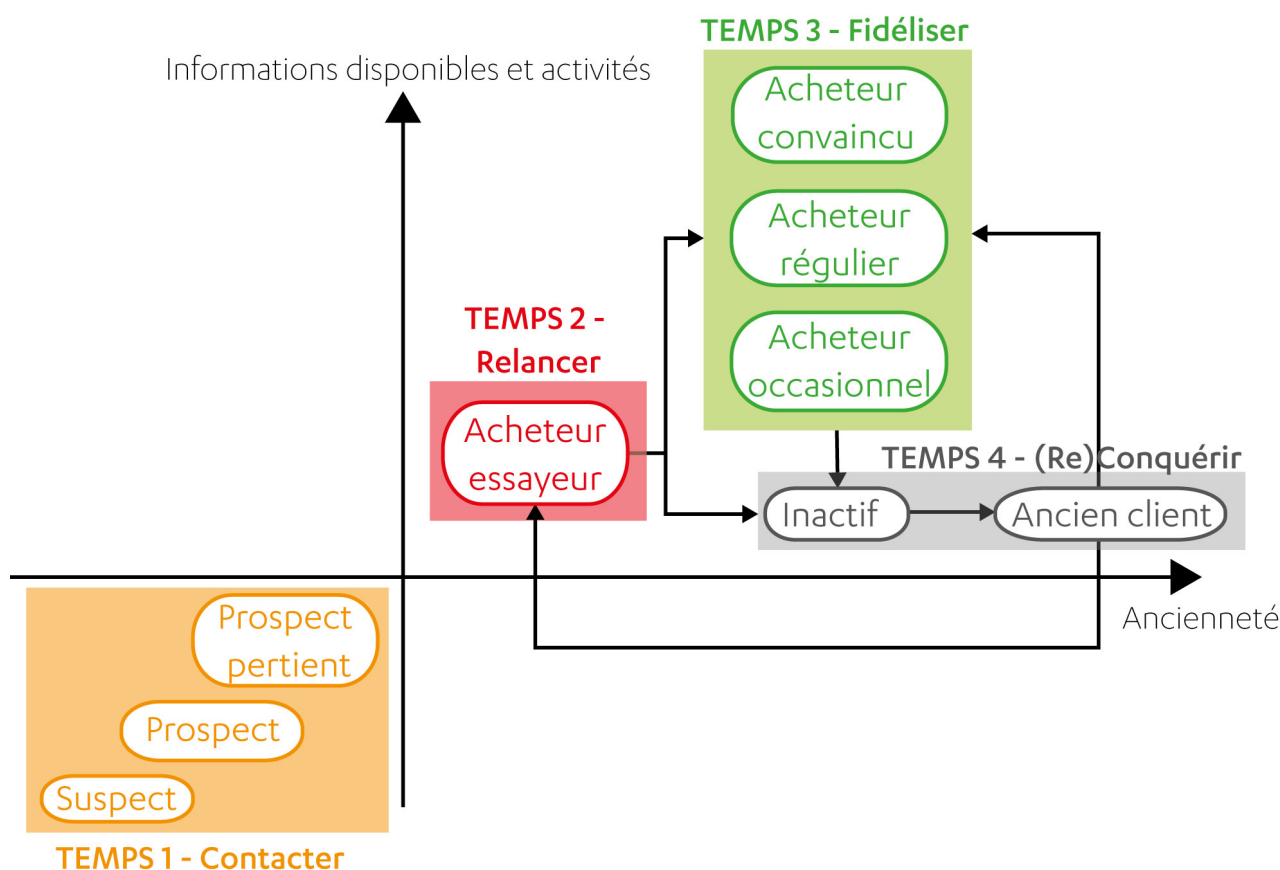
TEMPS 3 - Fidéliser

Informations disponibles et activités

Acheteur convaincu

Acheteur régulier

Acheteur occasionnel

TEMPS 2 - Relancer

Acheteur essayeur

TEMPS 4 - (Re)Conquérir

Inactif

Ancien client

Ancienneté

Prospect pertient

Prospect

Suspect

TEMPS 1 - Contacter